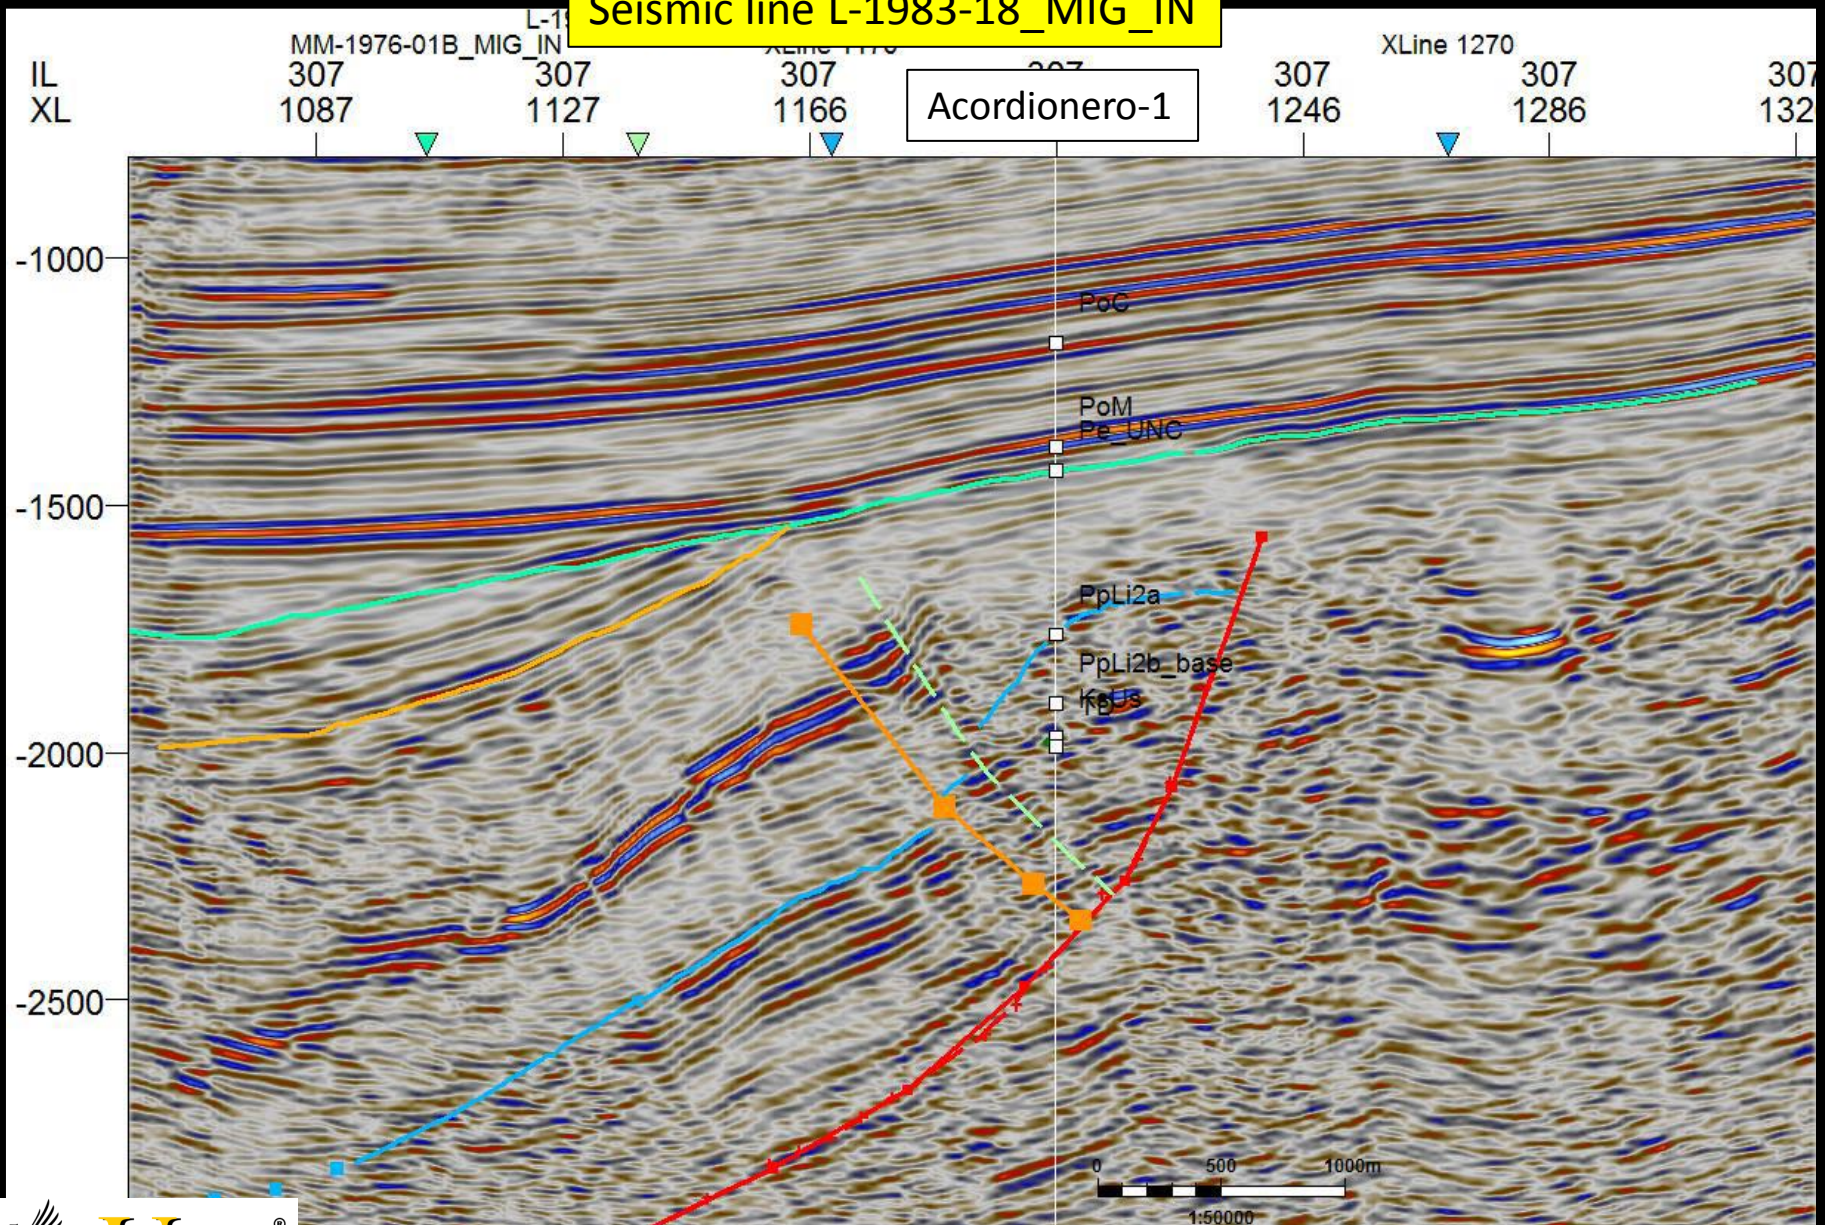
Seismic line L-1983-18_MIG_IN

L-1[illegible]
MM-1976-01B_MIG_IN
XLine 1170
XLine 1270

IL XL
307 1087
307 1127
307 1166
307 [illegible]
307 1246
307 1286
307 132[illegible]

Acordionero-1

-1000
-1500
-2000
-2500

PoC
PoM
Pe_UNC
PpLi2a
PpLi2b_base
KsUs
Ts

0 500 1000m
1:50000